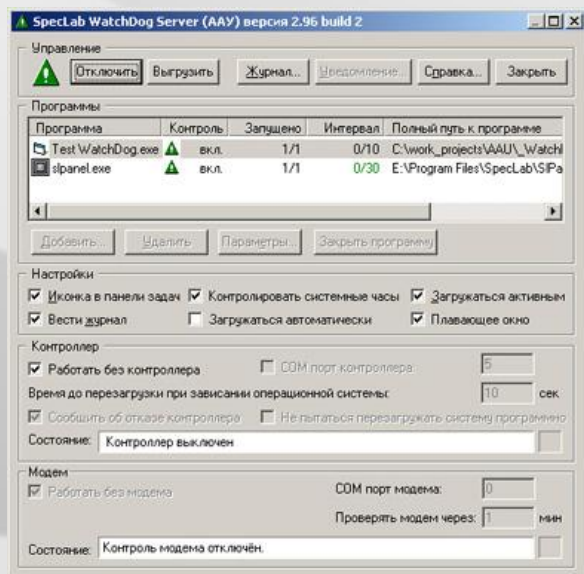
SpecLab WatchDog Server (AAY) версия 2.96 build 2

Управление

Отключить Выгрузить Журнал... Уведомление... Справка... Закрыть

Программы

| Программа | Контроль | Запущено | Интервал | Полный путь к программе |
|---|---|---|---|---|
| Test WatchDog.exe | вкл. | 1/1 | 0/10 | C:\work_projects\AAU\_Watchl |
| slpanel.exe | вкл. | 1/1 | 0/30 | E:\Program Files\SpecLab\SlPa |

Добавить... Удалить Параметры... Закрыть программу

Настройки

Иконка в панели задач Контролировать системные часы Загружаться активным
Вести журнал Загружаться автоматически Плавающее окно

Контроллер

Работать без контроллера COM порт контроллера 5

Время до перезагрузки при зависании операционной системы: 10 сек

Сообщить об отказе контроллера Не пытаться перезагружать систему программно

Состояние: Контроллер выключен

Модем

Работать без модема COM порт модема: 0

Проверять модем через: 1 мин

Состояние: Контроль модема отключён.